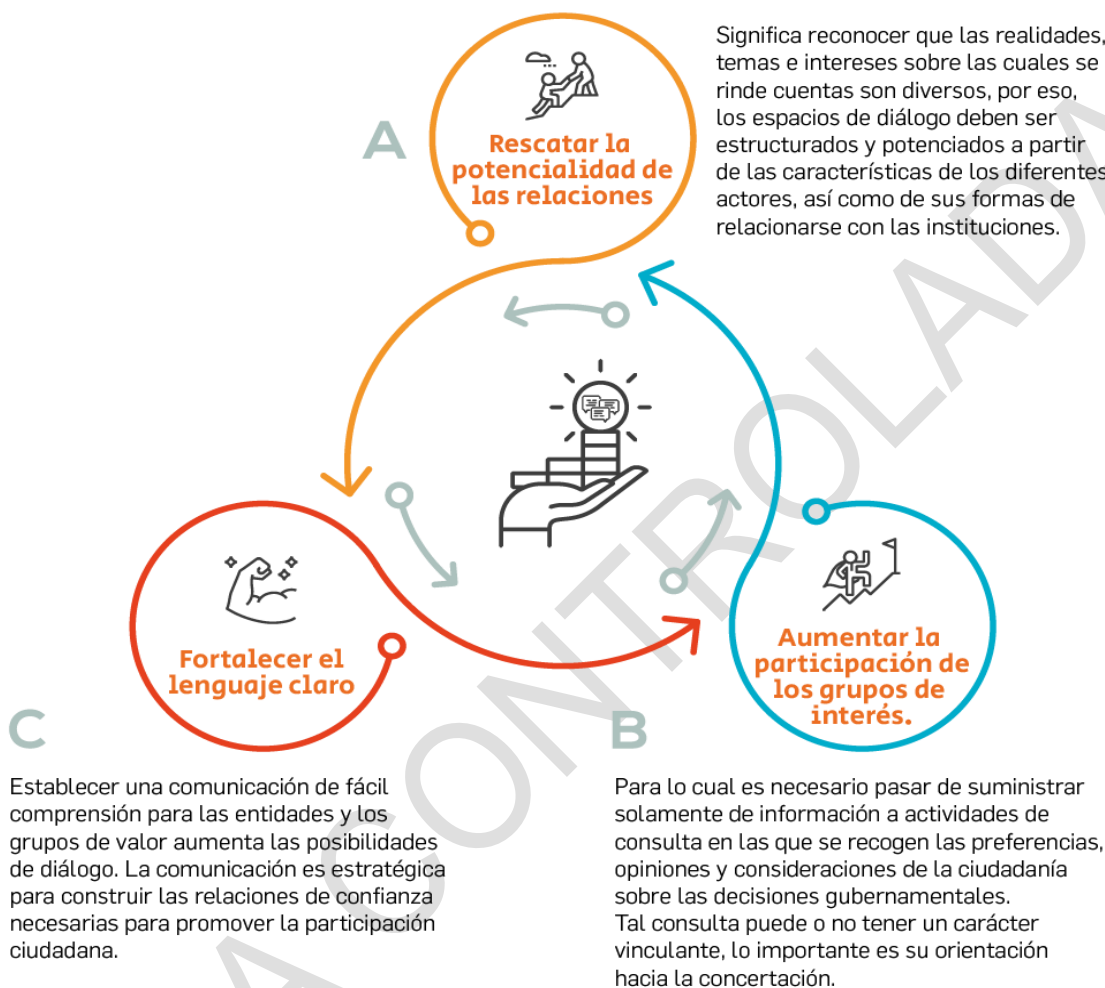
A

Rescatar la potencialidad de las relaciones

Significa reconocer que las realidades, temas e intereses sobre las cuales se rinde cuentas son diversos, por eso, los espacios de diálogo deben ser estructurados y potenciados a partir de las características de los diferentes actores, así como de sus formas de relacionarse con las instituciones.

Fortalecer el lenguaje claro

C

Establecer una comunicación de fácil comprensión para las entidades y los grupos de valor aumenta las posibilidades de diálogo. La comunicación es estratégica para construir las relaciones de confianza necesarias para promover la participación ciudadana.

Aumentar la participación de los grupos de interés.

B

Para lo cual es necesario pasar de suministrar solamente de información a actividades de consulta en las que se recogen las preferencias, opiniones y consideraciones de la ciudadanía sobre las decisiones gubernamentales.
Tal consulta puede o no tener un carácter vinculante, lo importante es su orientación hacia la concertación.

COPIA CONTROLADA